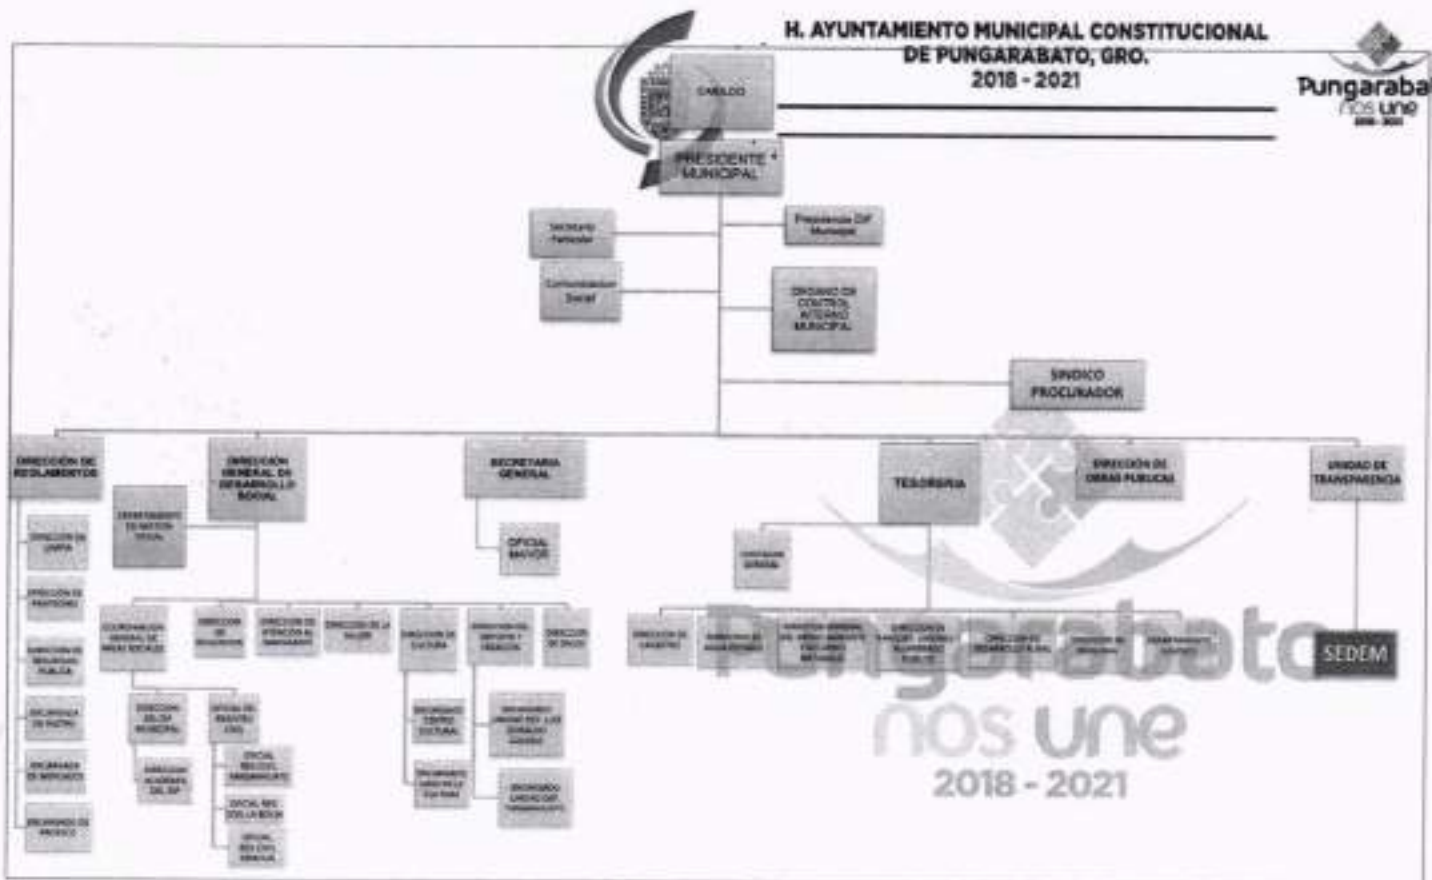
H. AYUNTAMIENTO MUNICIPAL CONSTITUCIONAL DE PUNGARABATO, GRO.
2018 - 2021

Pungarabal
nos une
2018 - 2021

CABILDO

PRESIDENTE MUNICIPAL

Secretario Particular

Presidencia DIF Municipal

Comunicación Social

ÓRGANO DE CONTROL INTERNO MUNICIPAL

SINDICO PROCURADOR

DIRECCIÓN DE REGLAMENTOS

DIRECCIÓN GENERAL DE DESARROLLO SOCIAL

SECRETARIA GENERAL

TESORERIA

DIRECCIÓN DE OBRAS PUBLICAS

UNIDAD DE TRANSPARENCIA

DEPARTAMENTO DE GESTIÓN SOCIAL

OFICIAL MAYOR

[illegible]

DIRECCIÓN DE LIMPIA

DIRECCIÓN DE PANTEONES

DIRECCIÓN DE SEGURIDAD PUBLICA

ENCARGADA DE RASTRO

ENCARGADA DE MERCADOS

ENCARGADO DE PROTECCIÓN CIVIL

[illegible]

DIRECCIÓN DE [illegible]

DIRECCIÓN DE ATENCIÓN AL MIGRANTE

DIRECCIÓN DE LA SALUD

DIRECCIÓN DE CULTURA

DIRECCIÓN DE DEPORTE Y RECREACIÓN

DIRECCIÓN DE INJUV

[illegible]

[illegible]

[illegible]

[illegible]

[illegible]

DIRECCIÓN DE DESARROLLO RURAL

DIRECCIÓN DE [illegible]

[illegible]

SEDEM

DIRECCIÓN BOLSA MUNICIPAL

OFICIAL DE REGISTRO CIVIL

ENCARGADO ACADEMIA DEL DIF

OFICIAL REG. CIVIL PUNGARABATO

OFICIAL REG. CIVIL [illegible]

OFICIAL REG. CIVIL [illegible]

ENCARGADO CENTRO CULTURAL

ENCARGADO CASA DE LA CULTURA

ENCARGADO UNIDAD DEL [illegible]

ENCARGADO UNIDAD DEP. PUNGARABATO

Pungarabato
nos une
2018 - 2021